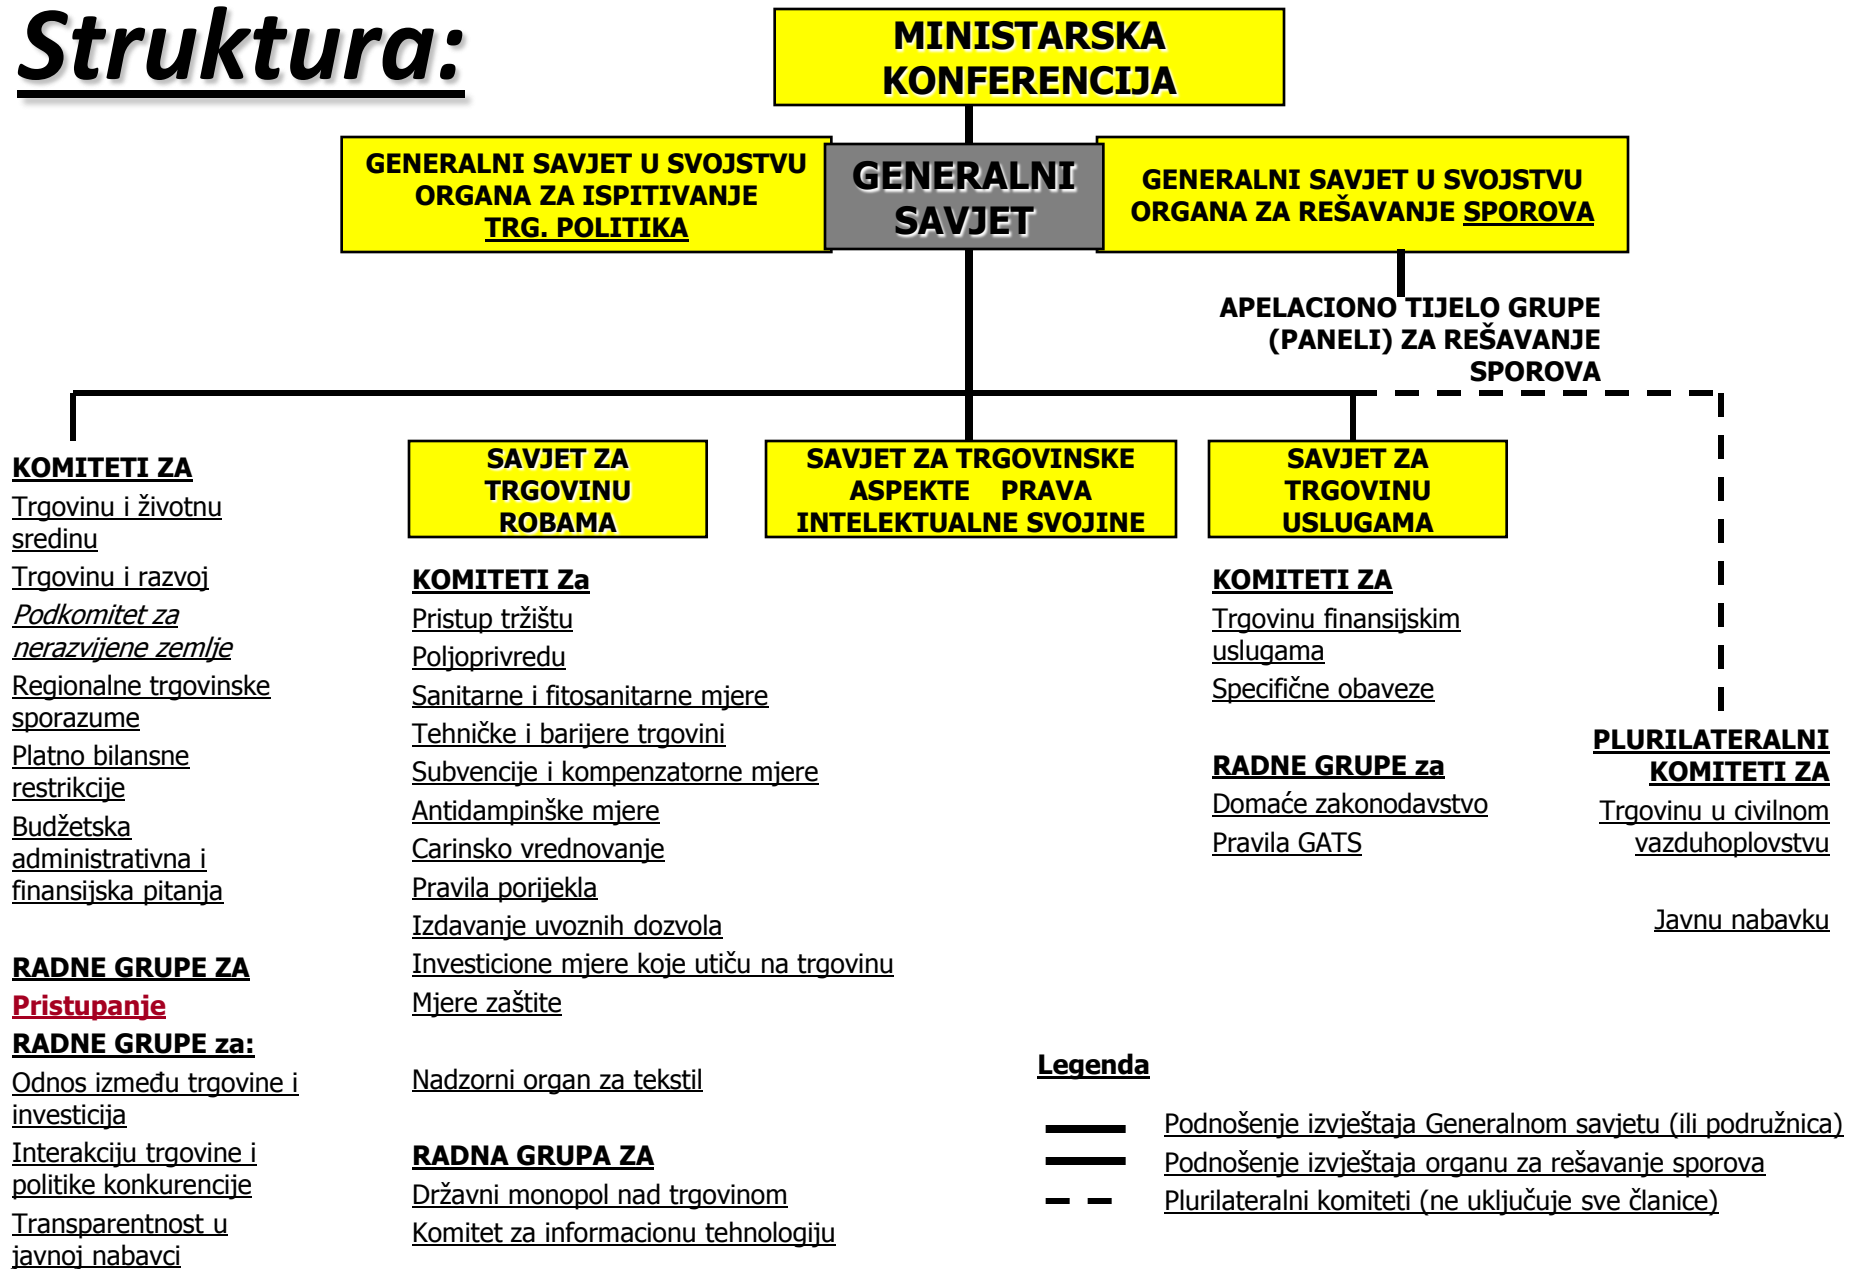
Struktura:

MINISTARSKA KONFERENCIJA

GENERALNI SAVJET U SVOJSTVU ORGANA ZA ISPITIVANJE TRG. POLITIKA

GENERALNI SAVJET

GENERALNI SAVJET U SVOJSTVU ORGANA ZA REŠAVANJE SPOROVA

APELACIONO TIJELO GRUPE (PANELI) ZA REŠAVANJE SPOROVA

KOMITETI ZA
Trgovinu i životnu sredinu
Trgovinu i razvoj
Podkomitet za nerazvijene zemlje
Regionalne trgovinske sporazume
Platno bilansne restrikcije
Budžetska administrativna i finansijska pitanja

RADNE GRUPE ZA
Pristupanje
RADNE GRUPE za:
Odnos između trgovine i investicija
Interakciju trgovine i politike konkurencije
Transparentnost u javnoj nabavci

SAVJET ZA TRGOVINU ROBAMA

KOMITETI Za
Pristup tržištu
Poljoprivredu
Sanitarne i fitosanitarne mjere
Tehničke i barijere trgovini
Subvencije i kompenzatorne mjere
Antidampinške mjere
Carinsko vrednovanje
Pravila porijekla
Izdavanje uvoznih dozvola
Investicione mjere koje utiču na trgovinu
Mjere zaštite

Nadzorni organ za tekstil

RADNA GRUPA ZA
Državni monopol nad trgovinom
Komitet za informacionu tehnologiju

SAVJET ZA TRGOVINSKE ASPEKTE PRAVA INTELEKTUALNE SVOJINE

SAVJET ZA TRGOVINU USLUGAMA

KOMITETI ZA
Trgovinu finansijskim uslugama
Specifične obaveze

RADNE GRUPE za
Domaće zakonodavstvo
Pravila GATS

PLURILATERALNI KOMITETI ZA
Trgovinu u civilnom vazduhoplovstvu

Javnu nabavku

Legenda
Podnošenje izvještaja Generalnom savjetu (ili podružnica)
Podnošenje izvještaja organu za rešavanje sporova
Plurilateralni komiteti (ne uključuje sve članice)